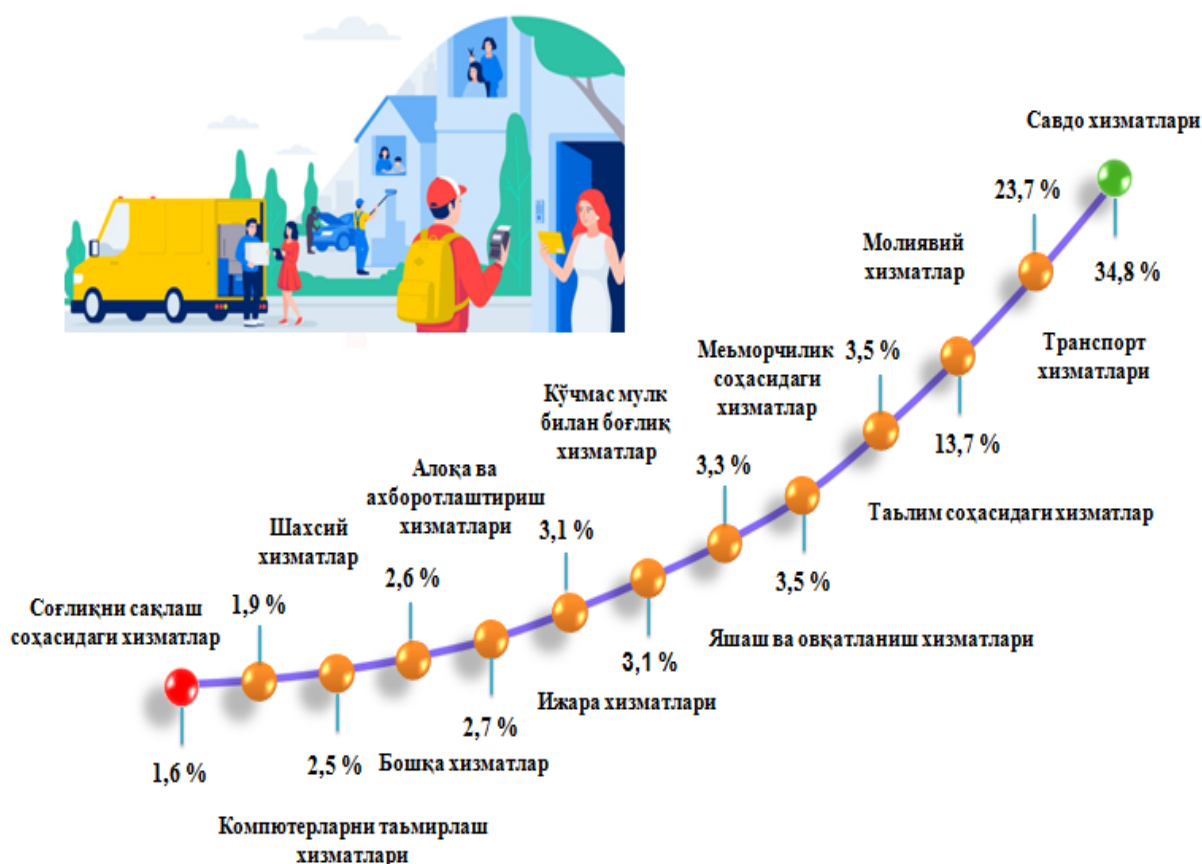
Савдо хизматлари

23,7 %

34,8 %

Молиявий хизматлар

Транспорт хизматлари

Меъморчилик соҳасидаги хизматлар

3,5 %

13,7 %

Кўчмас мулк билан боғлиқ хизматлар

Таълим соҳасидаги хизматлар

3,3 %

Алоқа ва ахборотлаштириш хизматлари

3,1 %

3,5 %

Шахсий хизматлар

2,6 %

Яшаш ва овқатланиш хизматлари

Соғлиқни сақлаш соҳасидаги хизматлар

1,9 %

3,1 %

Ижара хизматлари

2,7 %

1,6 %

2,5 %

Бошқа хизматлар

Компютерларни таъмирлаш хизматлари